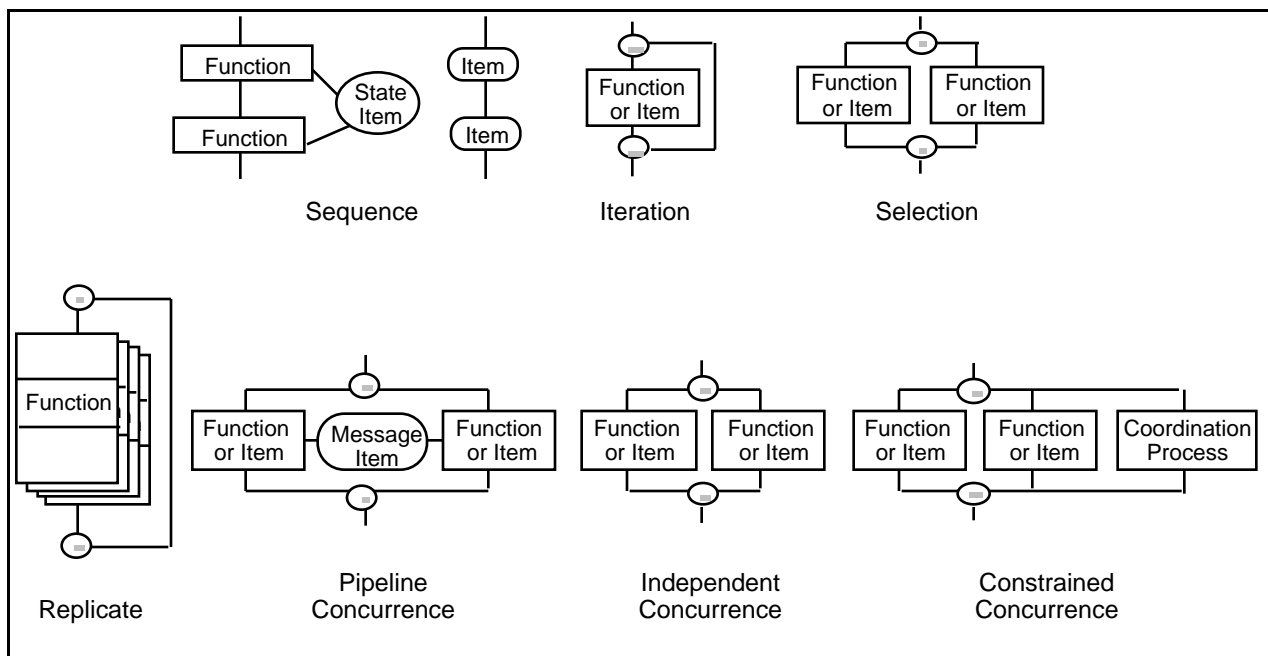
Function

State Item

Function

Item

Item

Sequence

Function or Item

Iteration

Function or Item

Function or Item

Selection

Function

Replicate

Function or Item

Message Item

Function or Item

Pipeline Concurrence

Function or Item

Function or Item

Independent Concurrence

Function or Item

Function or Item

Coordination Process

Constrained Concurrence